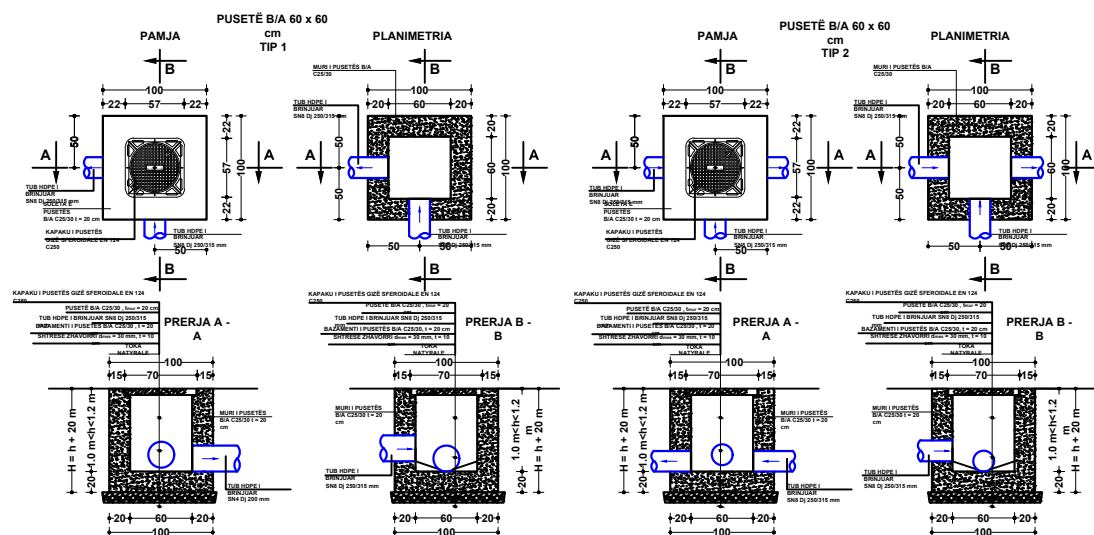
PUSETË B/A 60 x 60 cm
TIP 1

PAMJA

B

100
22 57 22

50
A
A
22
57
100
22

TUB HDPE I BRINJUAR SN8 Dj 250/315 mm
SOLETA E PUSETËS B/A C25/30 t = 20 cm
KAPAKU I PUSETËS GIZË SFEROIDALE EN 124 C250
TUB HDPE I BRINJUAR SN8 Dj 250/315 mm
50

B

PLANIMETRIA

B

MURI I PUSETËS B/A C25/30
TUB HDPE I BRINJUAR SN8 Dj 250/315 mm
100
20 60 20
A
50
50
A
20
60
100
20
50 50
TUB HDPE I BRINJUAR SN8 Dj 250/315 mm

B

KAPAKU I PUSETËS GIZË SFEROIDALE EN 124 C250
PUSETË B/A C25/30 , t = 20 cm
TUB HDPE I BRINJUAR SN8 Dj 250/315
BAZAMENTI I PUSETËS B/A C25/30 t = 20
SHTRESË ZHAVORRI = 30 mm, t = 10

PRERJA A - A

100
15 70 15
H = h + 20 m
1.0 m<h<1.2 m
20
MURI I PUSETËS B/A C25/30 t = 20 cm
TUB HDPE I BRINJUAR SN4 Dj 200 mm
20 60 20
100

PUSETË B/A C25/30 , t = 20
TUB HDPE I BRINJUAR SN8 Dj 250/315
BAZAMENTI I PUSETËS B/A C25/30, t = 20 cm
SHTRESË ZHAVORRI = 30 mm, t = 10
TOKA NATYRALE

PRERJA B - B

100
15 70 15
MURI I PUSETËS B/A C25/30 t = 20 cm
TUB HDPE I BRINJUAR SN8 Dj 250/315 mm
1.0 m<h<1.2 m
H = h + 20 m
20
20 60 20
100

PUSETË B/A 60 x 60 cm
TIP 2

PAMJA

B

100
22 57 22
50
A
A
22
57
100
22
TUB HDPE I BRINJUAR SN8 Dj 250/315 mm
SOLETA E PUSETËS B/A C25/30 t = 20 cm
KAPAKU I PUSETËS GIZË SFEROIDALE EN 124 C250
TUB HDPE I BRINJUAR SN8 Dj 250/315 mm
50

B

PLANIMETRIA

B

MURI I PUSETËS B/A C25/30
TUB HDPE I BRINJUAR SN8 Dj 250/315 mm
100
20 60 20
A
50
50
A
20
60
100
20
50 50
TUB HDPE I BRINJUAR SN8 Dj 250/315 mm

B

KAPAKU I PUSETËS GIZË SFEROIDALE EN 124 C250
PUSETË B/A C25/30 , t = 20 cm
TUB HDPE I BRINJUAR SN8 Dj 250/315
BAZAMENTI I PUSETËS B/A C25/30 t = 20
SHTRESË ZHAVORRI = 30 mm, t = 10

PRERJA A - A

100
15 70 15
H = h + 20 m
1.0 m<h<1.2 m
20
MURI I PUSETËS B/A C25/30 t = 20 cm
TUB HDPE I BRINJUAR SN8 Dj 250/315 mm
20 60 20
100

PUSETË B/A C25/30 , t = 20
TUB HDPE I BRINJUAR SN8 Dj 250/315
BAZAMENTI I PUSETËS B/A C25/30, t = 20 cm
SHTRESË ZHAVORRI = 30 mm, t = 10
TOKA NATYRALE

PRERJA B - B

100
15 70 15
MURI I PUSETËS B/A C25/30 t = 20 cm
TUB HDPE I BRINJUAR SN8 Dj 250/315 mm
1.0 m<h<1.2 m
H = h + 20 m
20
20 60 20
100